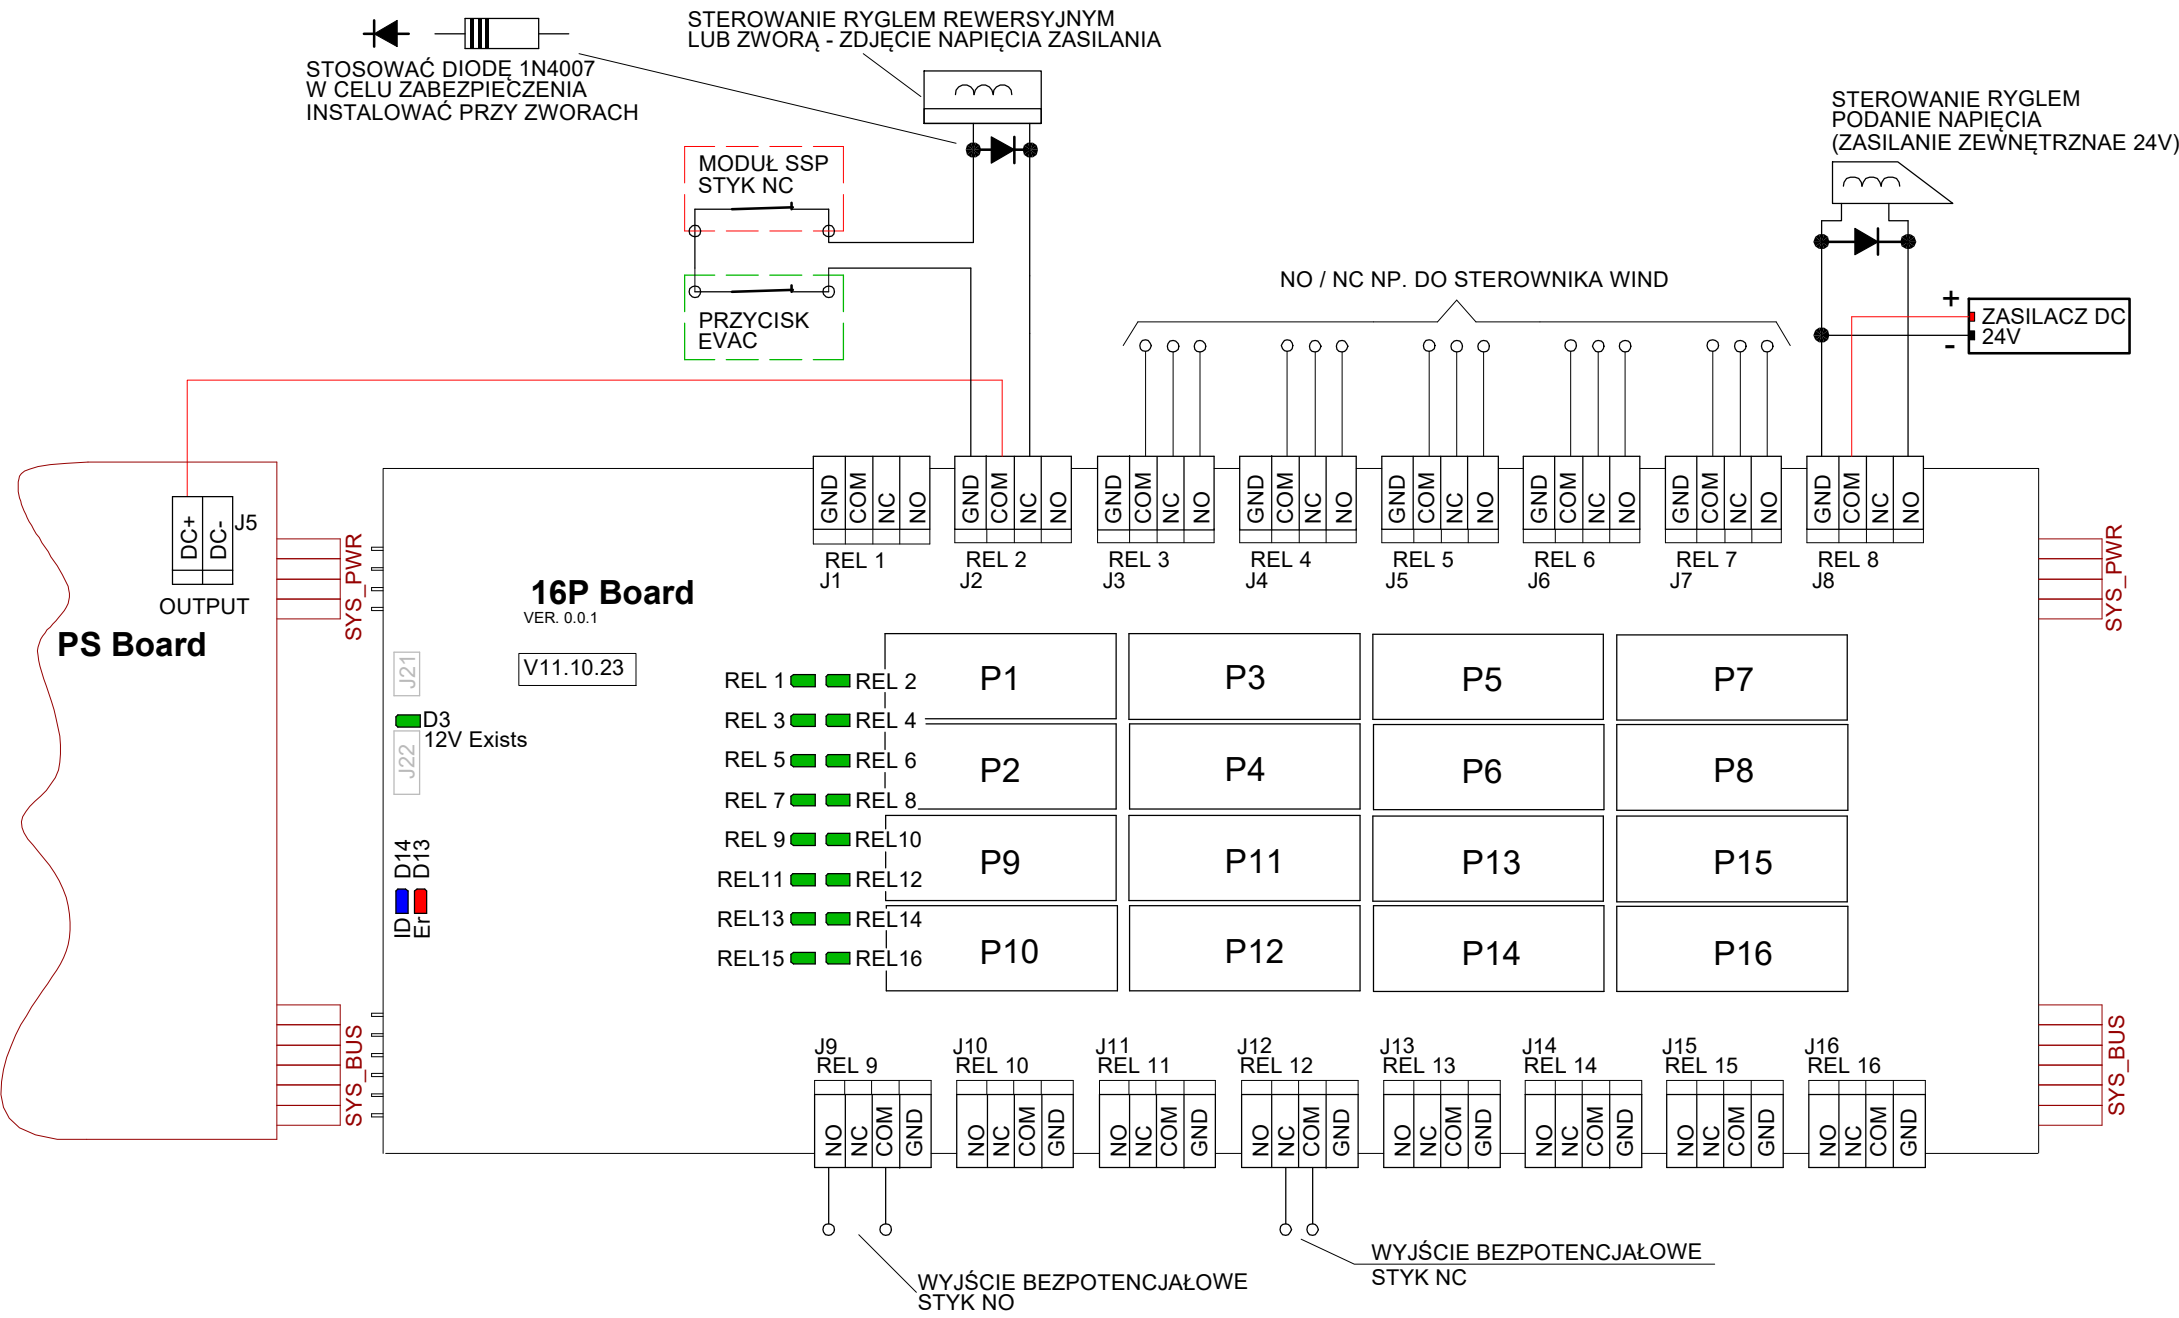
STOSOWAĆ DIODĘ 1N4007
W CELU ZABEZPIECZENIA
INSTALOWAĆ PRZY ZWORACH

STEROWANIE RYGLEM REWERSYJNYM
LUB ZWORĄ - ZDJĘCIE NAPIĘCIA ZASILANIA

MODUŁ SSP
STYK NC

PRZYCISK
EVAC

STEROWANIE RYGLEM
PODANIE NAPIĘCIA
(ZASILANIE ZEWNĘTRZNAE 24V)

NO / NC NP. DO STEROWNIKA WIND

+
ZASILACZ DC
24V
-

DC+ DC- J5
OUTPUT
PS Board

SYS_PWR

GND COM NC NO
REL 1
J1
GND COM NC NO
REL 2
J2
GND COM NC NO
REL 3
J3
GND COM NC NO
REL 4
J4
GND COM NC NO
REL 5
J5
GND COM NC NO
REL 6
J6
GND COM NC NO
REL 7
J7
GND COM NC NO
REL 8
J8

SYS_PWR

16P Board
VER. 0.0.1
V11.10.23

J21
D3
12V Exists
J22

D14 D13
ID Er

REL 1 REL 2
REL 3 REL 4
REL 5 REL 6
REL 7 REL 8
REL 9 REL10
REL11 REL12
REL13 REL14
REL15 REL16

| P1 | P3 | P5 | P7 |
|---|---|---|---|
| P2 | P4 | P6 | P8 |
| P9 | P11 | P13 | P15 |
| P10 | P12 | P14 | P16 |

SYS_BUS

J9
REL 9
NO NC COM GND
J10
REL 10
NO NC COM GND
J11
REL 11
NO NC COM GND
J12
REL 12
NO NC COM GND
J13
REL 13
NO NC COM GND
J14
REL 14
NO NC COM GND
J15
REL 15
NO NC COM GND
J16
REL 16
NO NC COM GND

SYS_BUS

WYJŚCIE BEZPOTENCJAŁOWE
STYK NO

WYJŚCIE BEZPOTENCJAŁOWE
STYK NC